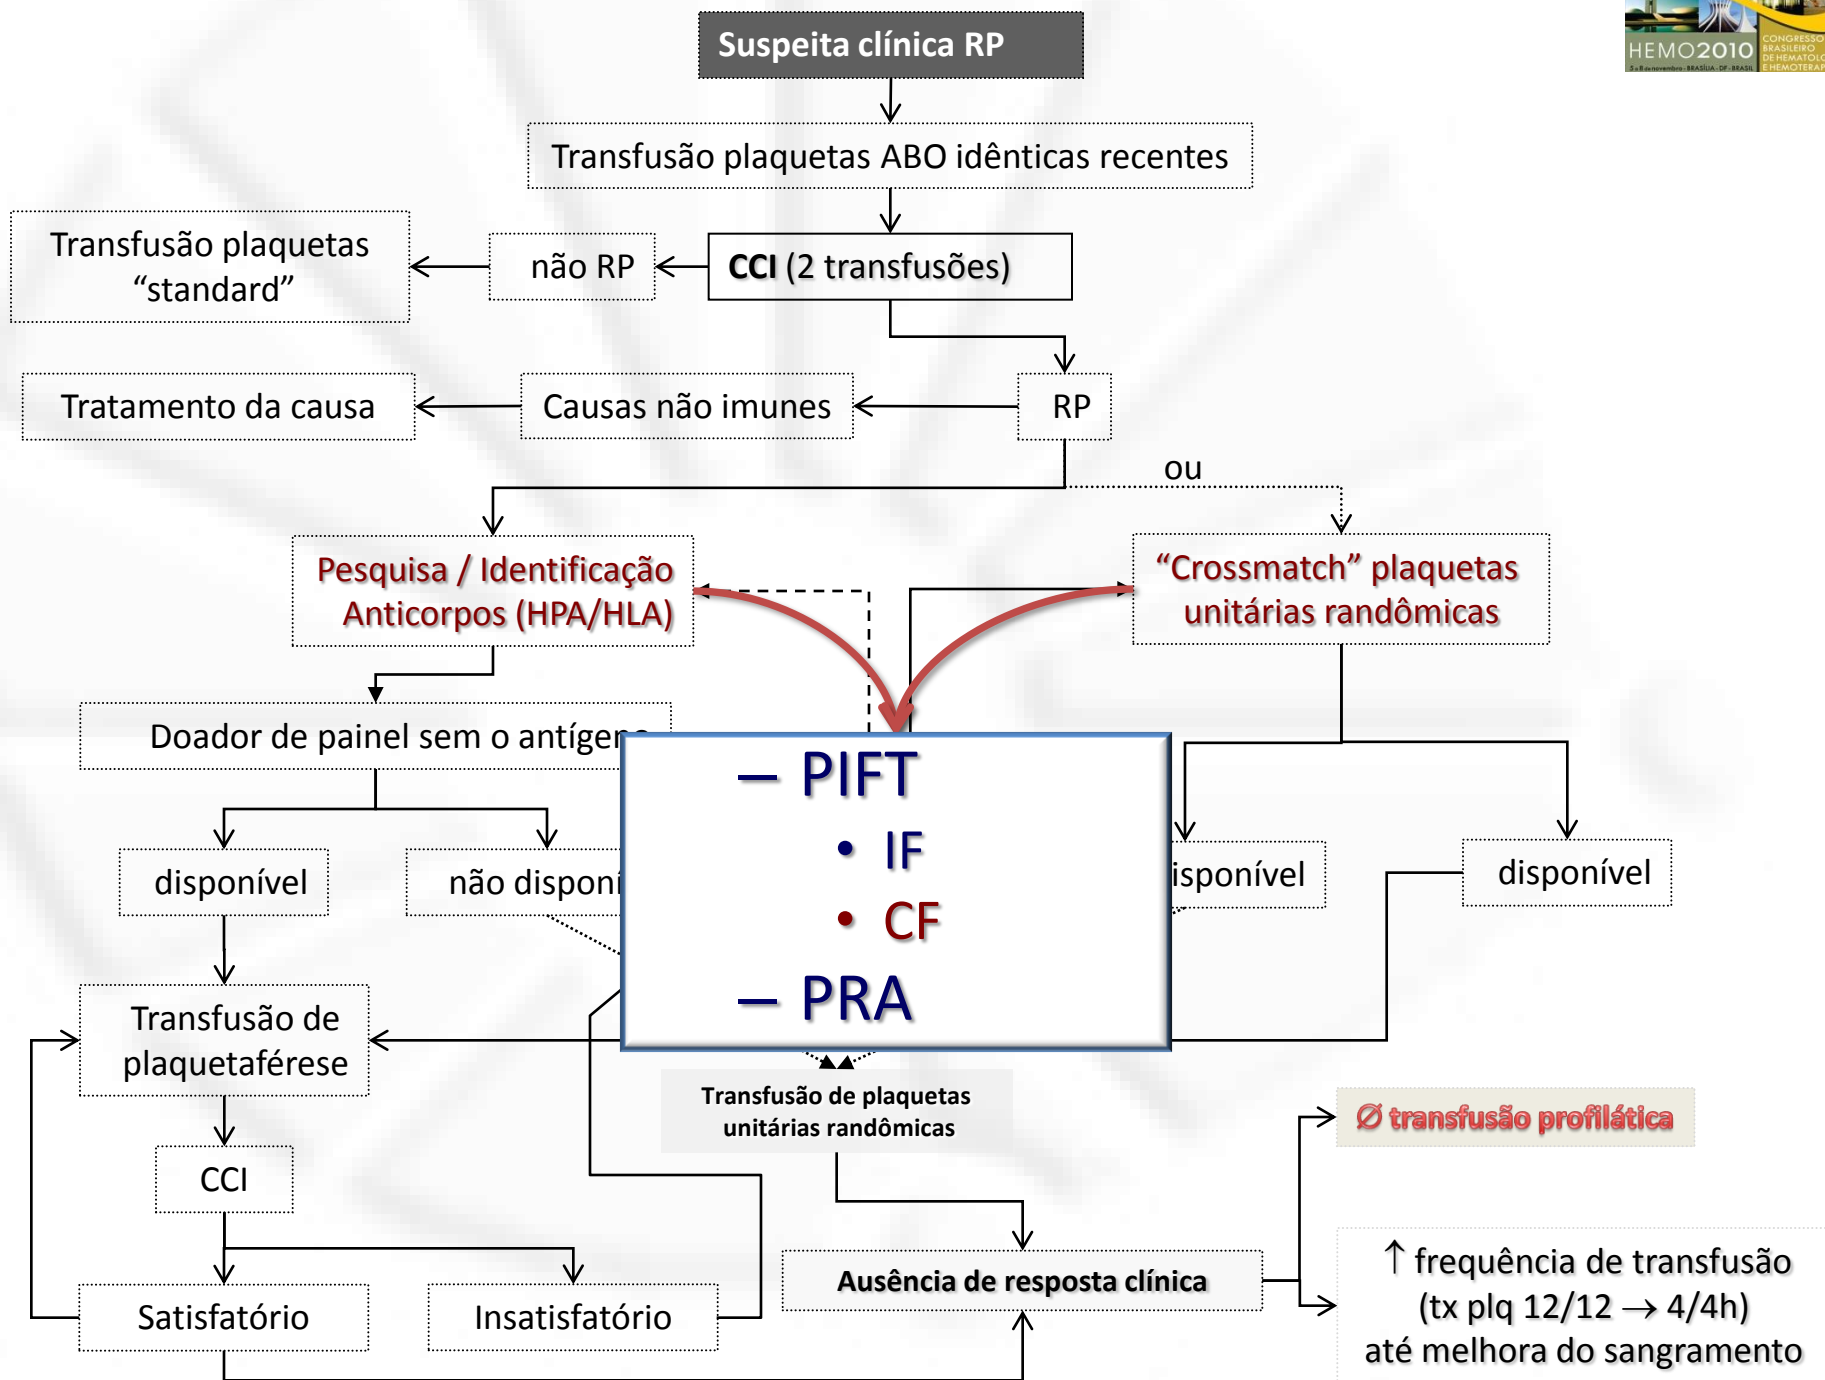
HEMO2010 CONGRESSO BRASILEIRO DE HEMATOLOGIA E HEMOTERAPIA

Suspeita clínica RP

Transfusão plaquetas ABO idênticas recentes

Transfusão plaquetas "standard"

não RP

CCI (2 transfusões)

Tratamento da causa

Causas não imunes

RP

ou

Pesquisa / Identificação Anticorpos (HPA/HLA)

"Crossmatch" plaquetas unitárias randômicas

Doador de painel sem o antígen

– PIFT
• IF
• CF
– PRA

disponível

não disponí

isponível

disponível

Transfusão de plaquetaférese

Transfusão de plaquetas unitárias randômicas

∅ transfusão profilática

CCI

Ausência de resposta clínica

↑ frequência de transfusão (tx plq 12/12 → 4/4h) até melhora do sangramento

Satisfatório

Insatisfatório